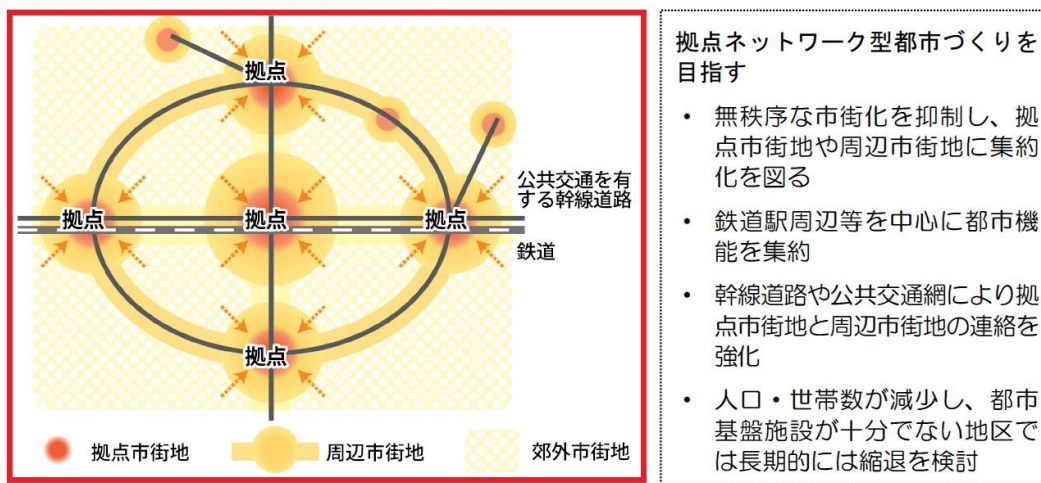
拠点

拠点

拠点

拠点

拠点

公共交通を有する幹線道路

鉄道

拠点市街地

周辺市街地

郊外市街地

拠点ネットワーク型都市づくりを目指す

・ 無秩序な市街化を抑制し、拠点市街地や周辺市街地に集約化を図る

・ 鉄道駅周辺等を中心に都市機能を集約

・ 幹線道路や公共交通網により拠点市街地と周辺市街地の連絡を強化

・ 人口・世帯数が減少し、都市基盤施設が十分でない地区では長期的には縮退を検討